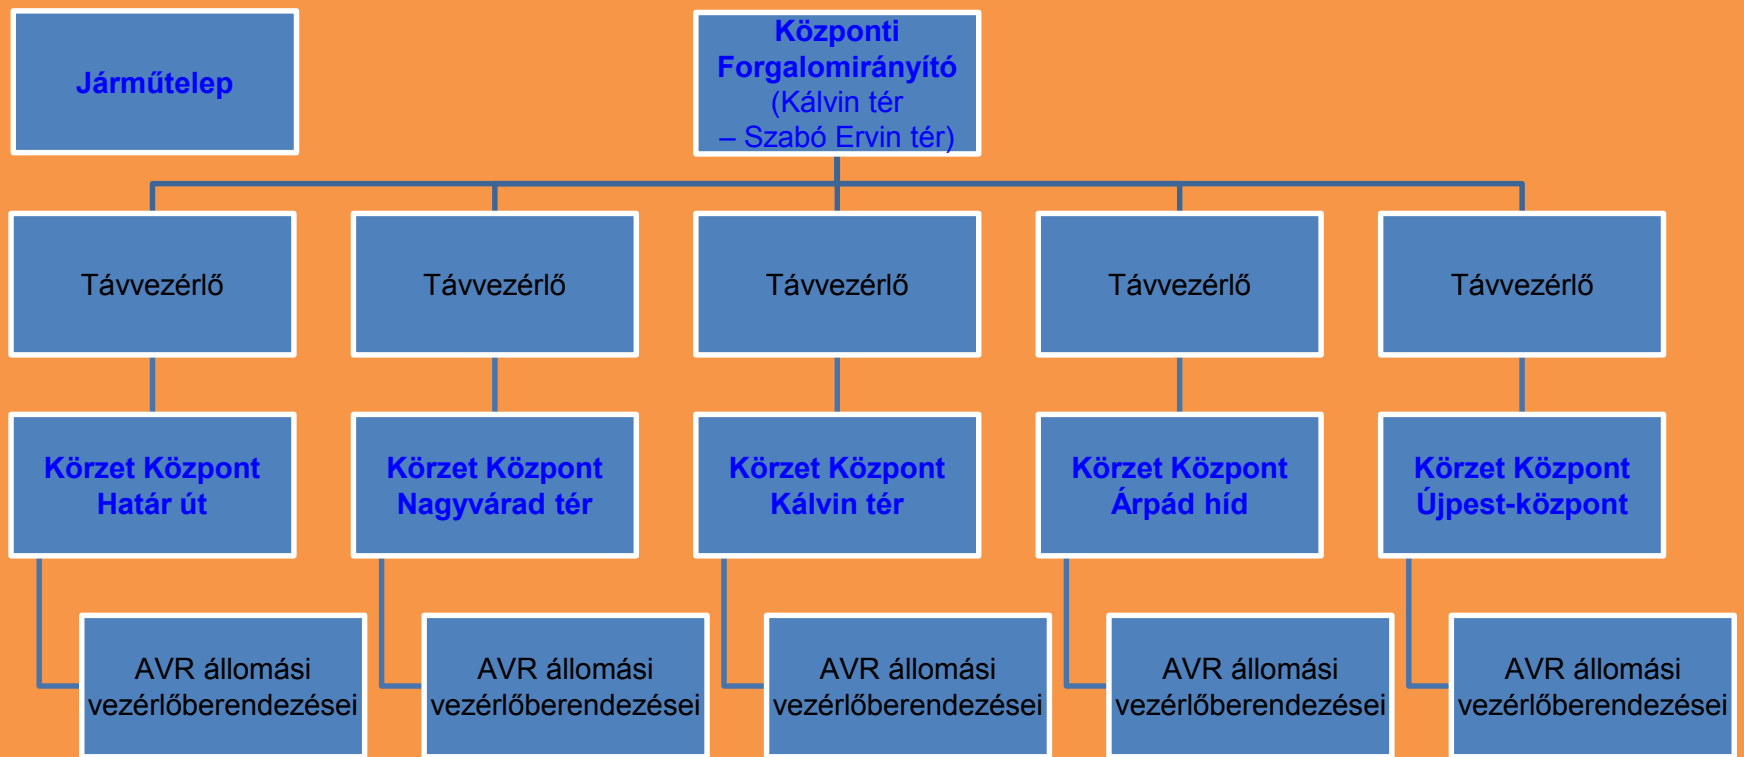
Járműtelep

Központi Forgalomirányító (Kálvin tér – Szabó Ervin tér)

Távvezérlő

Távvezérlő

Távvezérlő

Távvezérlő

Távvezérlő

Körzet Központ Határ út

Körzet Központ Nagyvárad tér

Körzet Központ Kálvin tér

Körzet Központ Árpád híd

Körzet Központ Újpest-központ

AVR állomási vezérlőberendezései

AVR állomási vezérlőberendezései

AVR állomási vezérlőberendezései

AVR állomási vezérlőberendezései

AVR állomási vezérlőberendezései